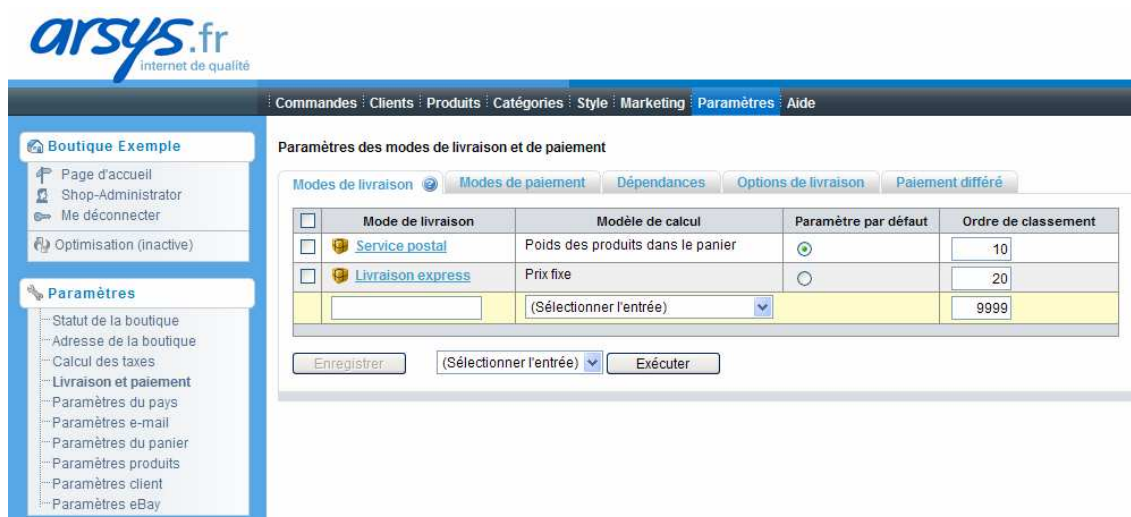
arsys.fr
internet de qualité

Commandes Clients Produits Catégories Style Marketing Paramètres Aide

Boutique Exemple
Page d'accueil
Shop-Administrator
Me déconnecter
Optimisation (inactive)

Paramètres
Statut de la boutique
Adresse de la boutique
Calcul des taxes
Livraison et paiement
Paramètres du pays
Paramètres e-mail
Paramètres du panier
Paramètres produits
Paramètres client
Paramètres eBay

Paramètres des modes de livraison et de paiement

Modes de livraison | Modes de paiement | Dépendances | Options de livraison | Paiement différé

| | Mode de livraison | Modèle de calcul | Paramètre par défaut | Ordre de classement |
|---|---|---|---|---|
| | Service postal | Poids des produits dans le panier | | 10 |
| | Livraison express | Prix fixe | | 20 |
| | | (Sélectionner l'entrée) | | 9999 |

Enregistrer (Sélectionner l'entrée) Exécuter